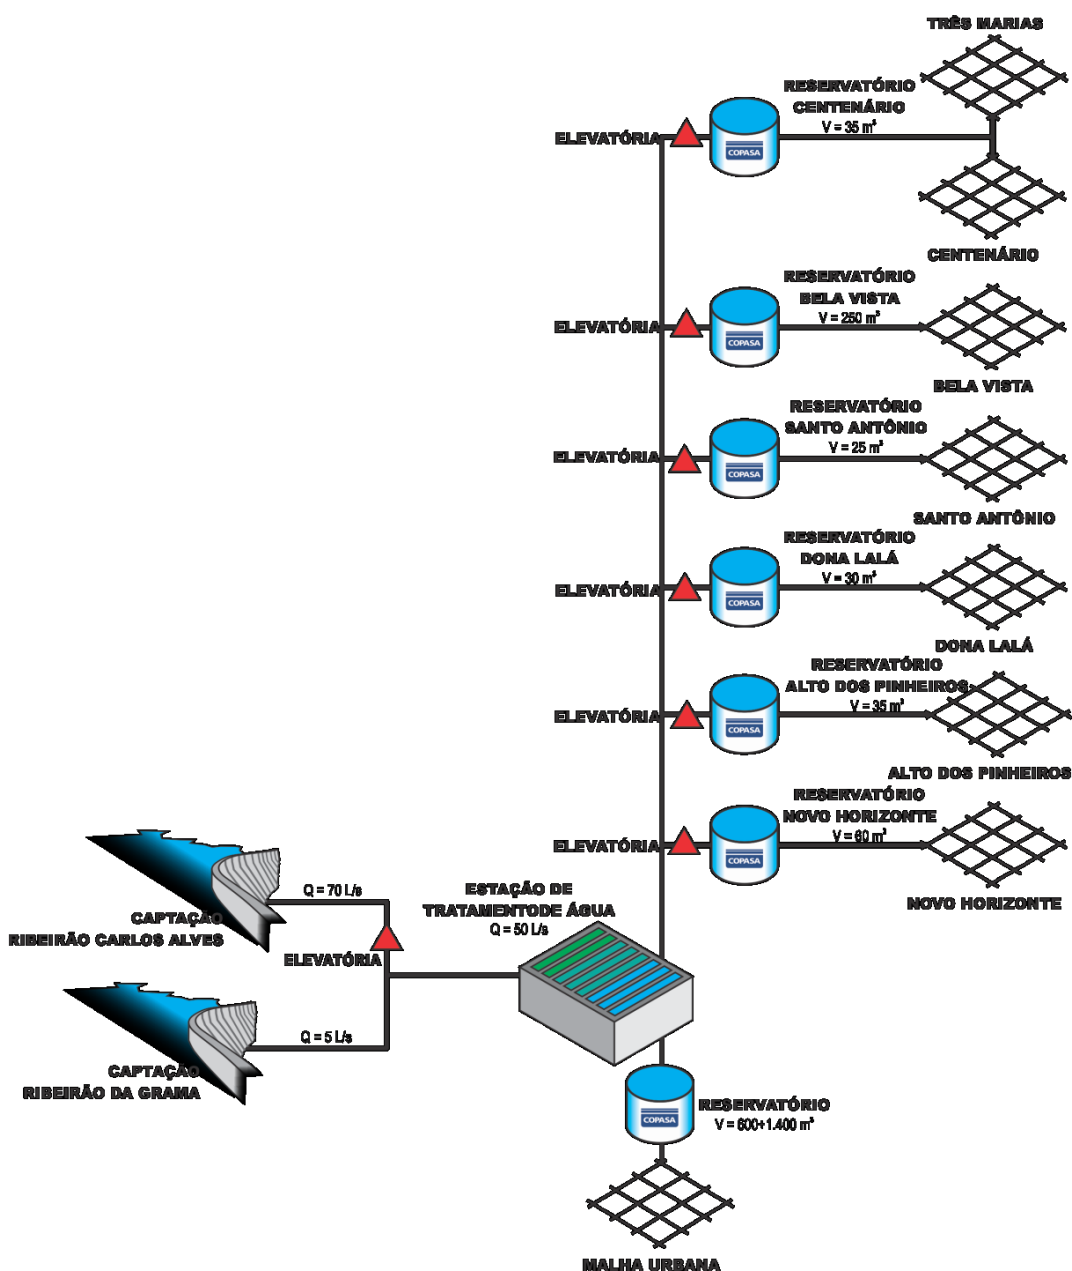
TRÊS MARIAS

RESERVATÓRIO CENTENÁRIO
V = 35 m³

ELEVATÓRIA

COPASA

CENTENÁRIO

RESERVATÓRIO BELA VISTA
V = 250 m³

ELEVATÓRIA

COPASA

BELA VISTA

RESERVATÓRIO SANTO ANTÔNIO
V = 25 m³

ELEVATÓRIA

COPASA

SANTO ANTÔNIO

RESERVATÓRIO DONA LALÁ
V = 30 m³

ELEVATÓRIA

COPASA

DONA LALÁ

RESERVATÓRIO ALTO DOS PINHEIROS
V = 35 m³

ELEVATÓRIA

COPASA

ALTO DOS PINHEIROS

RESERVATÓRIO NOVO HORIZONTE
V = 60 m³

ELEVATÓRIA

COPASA

NOVO HORIZONTE

Q = 70 L/s

ESTAÇÃO DE TRATAMENTODE ÁGUA
Q = 50 L/s

CAPTAÇÃO RIBEIRÃO CARLOS ALVES

ELEVATÓRIA

Q = 5 L/s

CAPTAÇÃO RIBEIRÃO DA GRAMA

COPASA

RESERVATÓRIO
V = 600+1.400 m³

MALHA URBANA